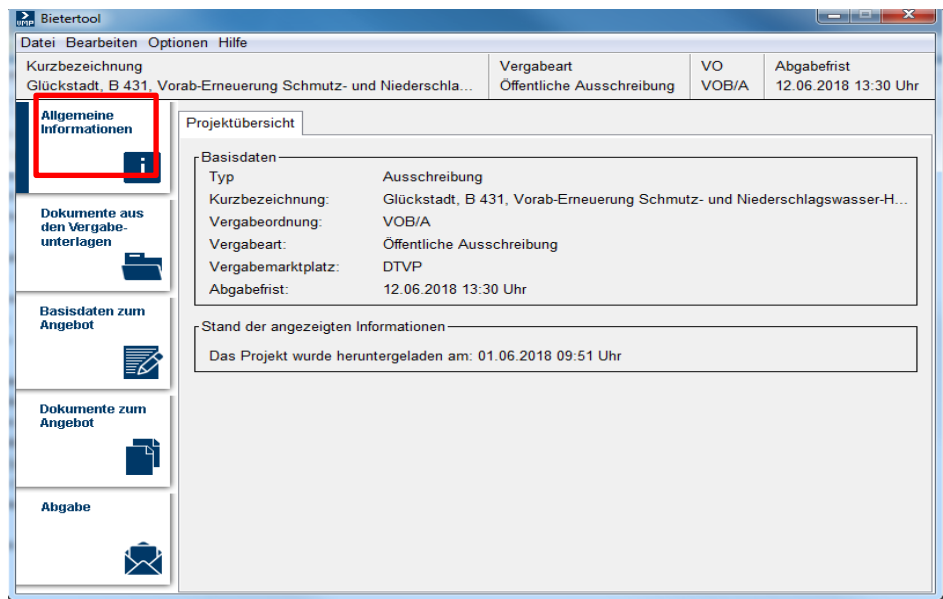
Bietertool

Datei Bearbeiten Optionen Hilfe

| Kurzbezeichnung | Vergabeart | VO | Abgabefrist |
|---|---|---|---|
| Glückstadt, B 431, Vorab-Erneuerung Schmutz- und Niederschla... | Öffentliche Ausschreibung | VOB/A | 12.06.2018 13:30 Uhr |

Allgemeine Informationen

Dokumente aus den Vergabeunterlagen

Basisdaten zum Angebot

Dokumente zum Angebot

Abgabe

Projektübersicht

Basisdaten

| | |
|---|---|
| Typ | Ausschreibung |
| Kurzbezeichnung: | Glückstadt, B 431, Vorab-Erneuerung Schmutz- und Niederschlagswasser-H... |
| Vergabeordnung: | VOB/A |
| Vergabeart: | Öffentliche Ausschreibung |
| Vergabemarktplatz: | DTVP |
| Abgabefrist: | 12.06.2018 13:30 Uhr |

Stand der angezeigten Informationen

Das Projekt wurde heruntergeladen am: 01.06.2018 09:51 Uhr